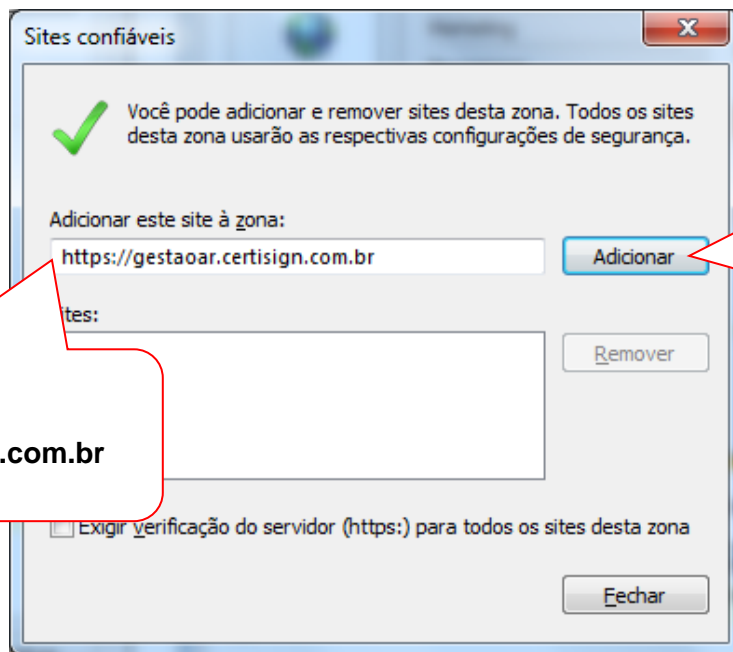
Sites confiáveis

Você pode adicionar e remover sites desta zona. Todos os sites desta zona usarão as respectivas configurações de segurança.

Adicionar este site à zona:

https://gestaoar.certisign.com.br

Adicionar

ites:

Remover

.com.br

Exigir verificação do servidor (https:) para todos os sites desta zona

Fechar